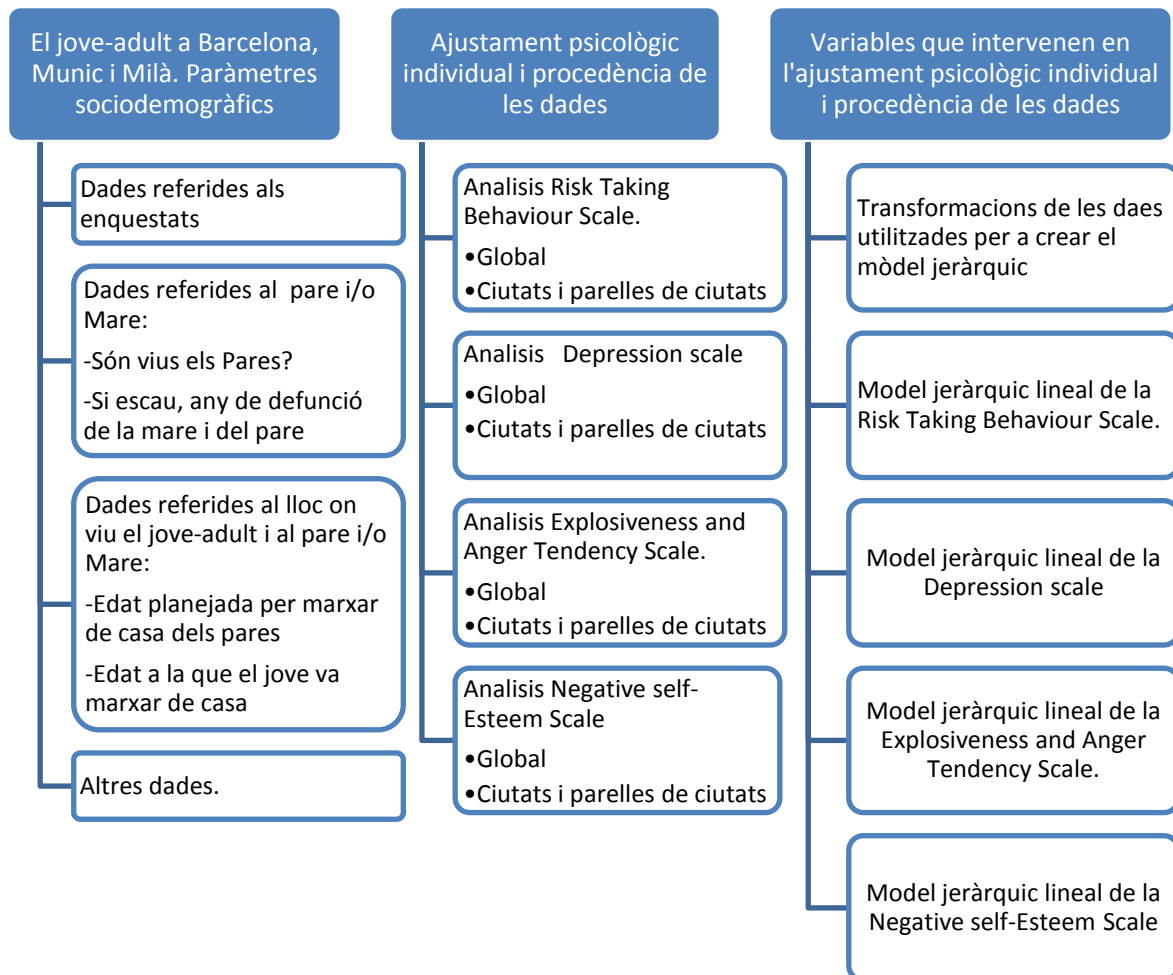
El jove-adult a Barcelona, Munic i Milà. Paràmetres sociodemogràfics

Dades referides als enquestats

Dades referides al pare i/o Mare:

-Són vius els Pares?

-Si escau, any de defunció de la mare i del pare

Dades referides al lloc on viu el jove-adult i al pare i/o Mare:

-Edat planejada per marxar de casa dels pares

-Edat a la que el jove va marxar de casa

Altres dades.

Ajustament psicològic individual i procedència de les dades

Analisis Risk Taking Behaviour Scale.
•Global
•Ciutats i parelles de ciutats

Analisis Depression scale
•Global
•Ciutats i parelles de ciutats

Analisis Explosiveness and Anger Tendency Scale.
•Global
•Ciutats i parelles de ciutats

Analisis Negative self-Esteem Scale
•Global
•Ciutats i parelles de ciutats

Variables que intervenen en l'ajustament psicològic individual i procedència de les dades

Transformacions de les daes utilitzades per a crear el mòdel jeràrquic

Model jeràrquic lineal de la Risk Taking Behaviour Scale.

Model jeràrquic lineal de la Depression scale

Model jeràrquic lineal de la Explosiveness and Anger Tendency Scale.

Model jeràrquic lineal de la Negative self-Esteem Scale